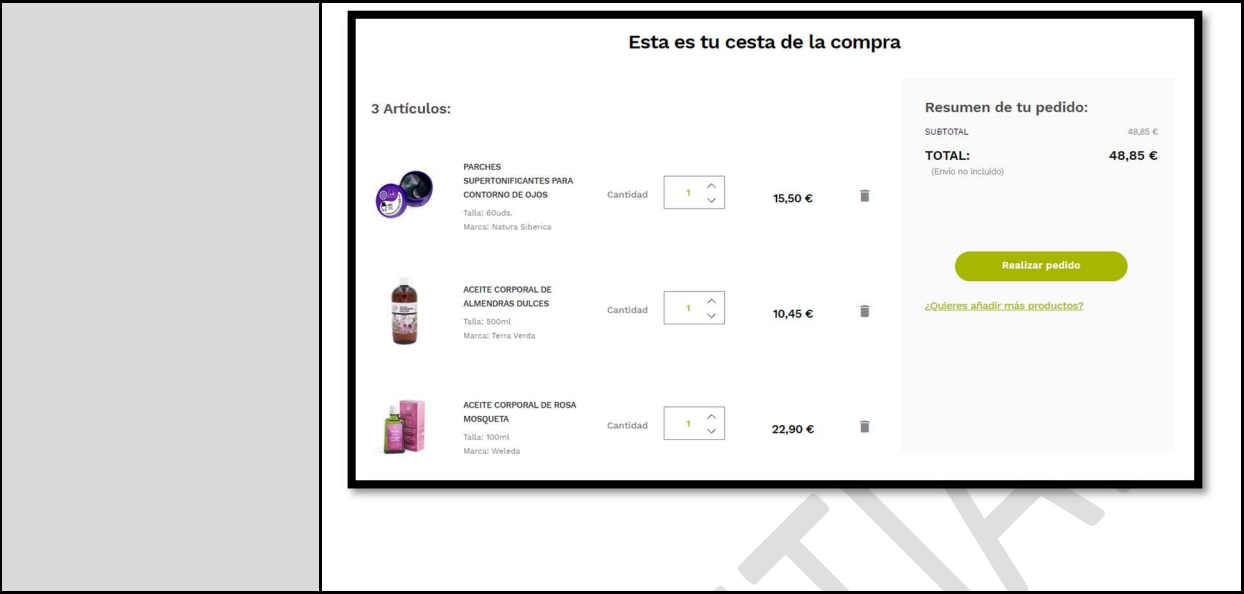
Esta es tu cesta de la compra

3 Artículos:

PARCHES SUPERTONIFICANTES PARA CONTORNO DE OJOS
Talla: 60uds.
Marca: Natura Siberica
Cantidad 1
15,50 €

ACEITE CORPORAL DE ALMENDRAS DULCES
Talla: 500ml
Marca: Terra Verda
Cantidad 1
10,45 €

ACEITE CORPORAL DE ROSA MOSQUETA
Talla: 100ml
Marca: Weleda
Cantidad 1
22,90 €

Resumen de tu pedido:
SUBTOTAL 48,85 €
TOTAL: 48,85 €
(Envío no incluido)

Realizar pedido

¿Quieres añadir más productos?